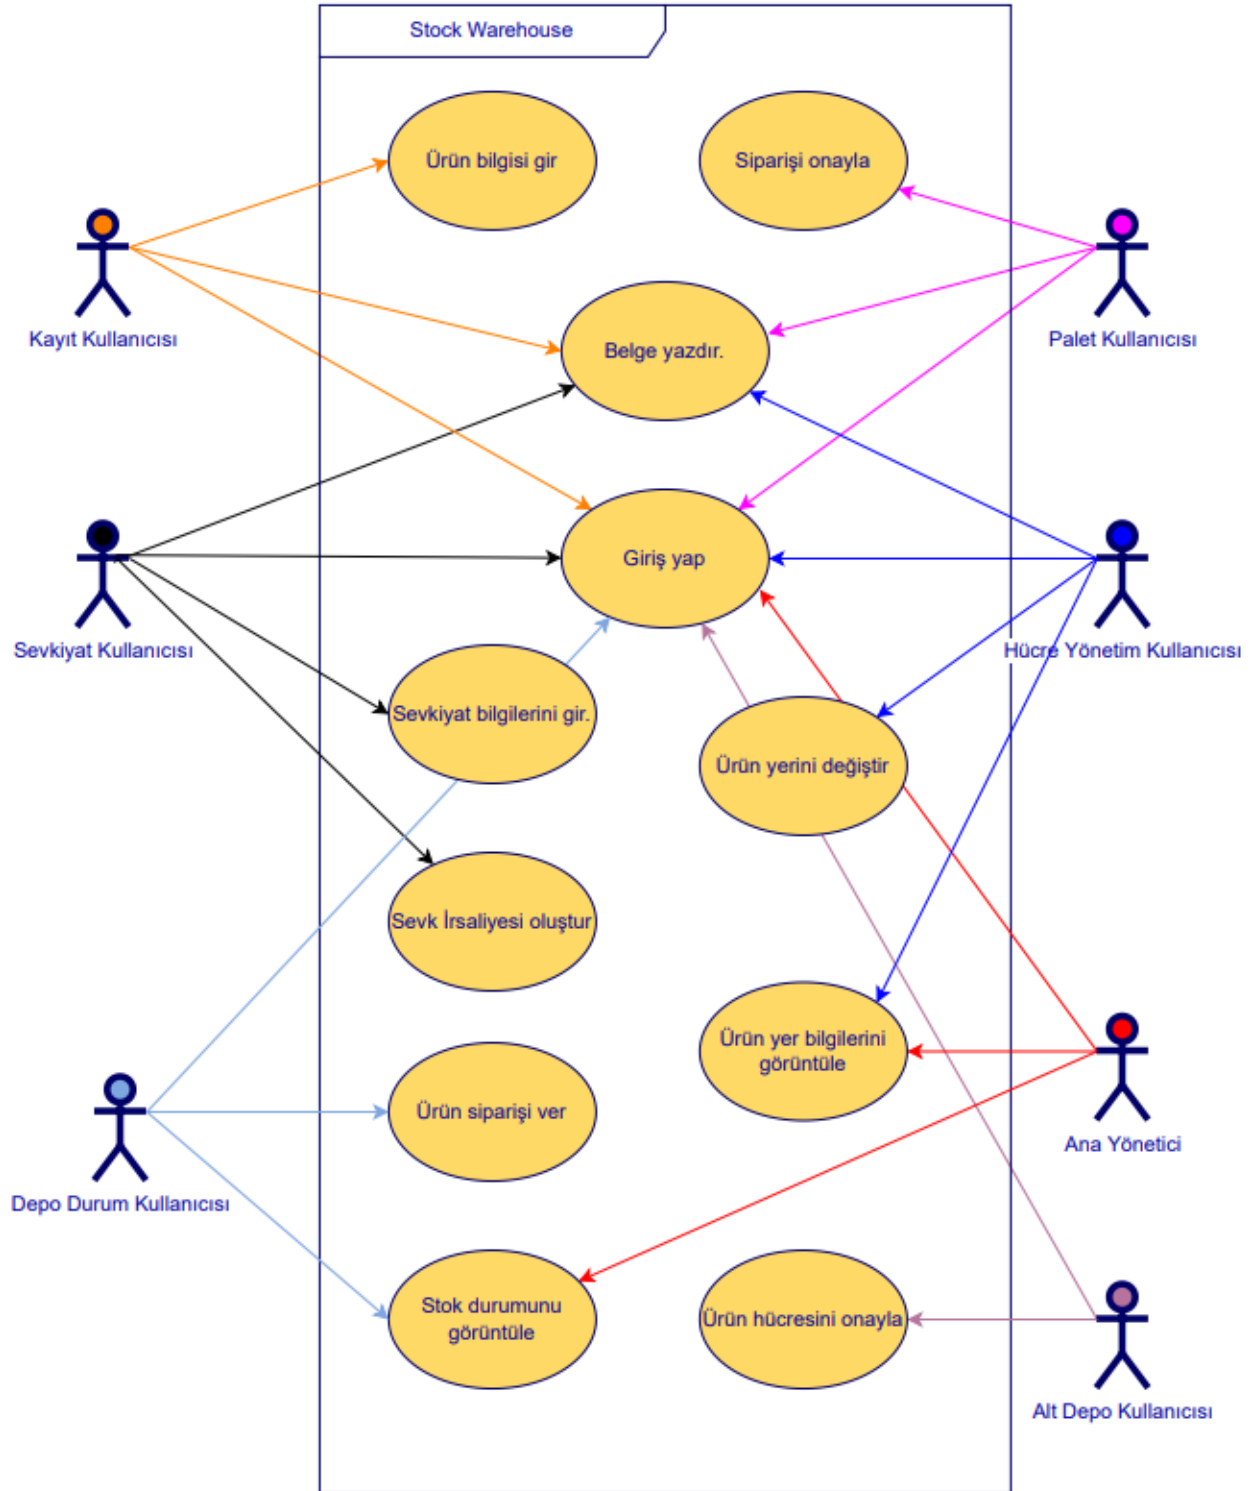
Stock Warehouse

Ürün bilgisi gir

Siparişi onayla

Kayıt Kullanıcısı

Palet Kullanıcısı

Belge yazdır.

Sevkiyat Kullanıcısı

Giriş yap

Hücre Yönetim Kullanıcısı

Sevkiyat bilgilerini gir.

Ürün yerini değiştir

Sevk İrsaliyesi oluştur

Ürün yer bilgilerini görüntüle

Ana Yönetici

Depo Durum Kullanıcısı

Ürün siparişi ver

Stok durumunu görüntüle

Ürün hücresini onayla

Alt Depo Kullanıcısı